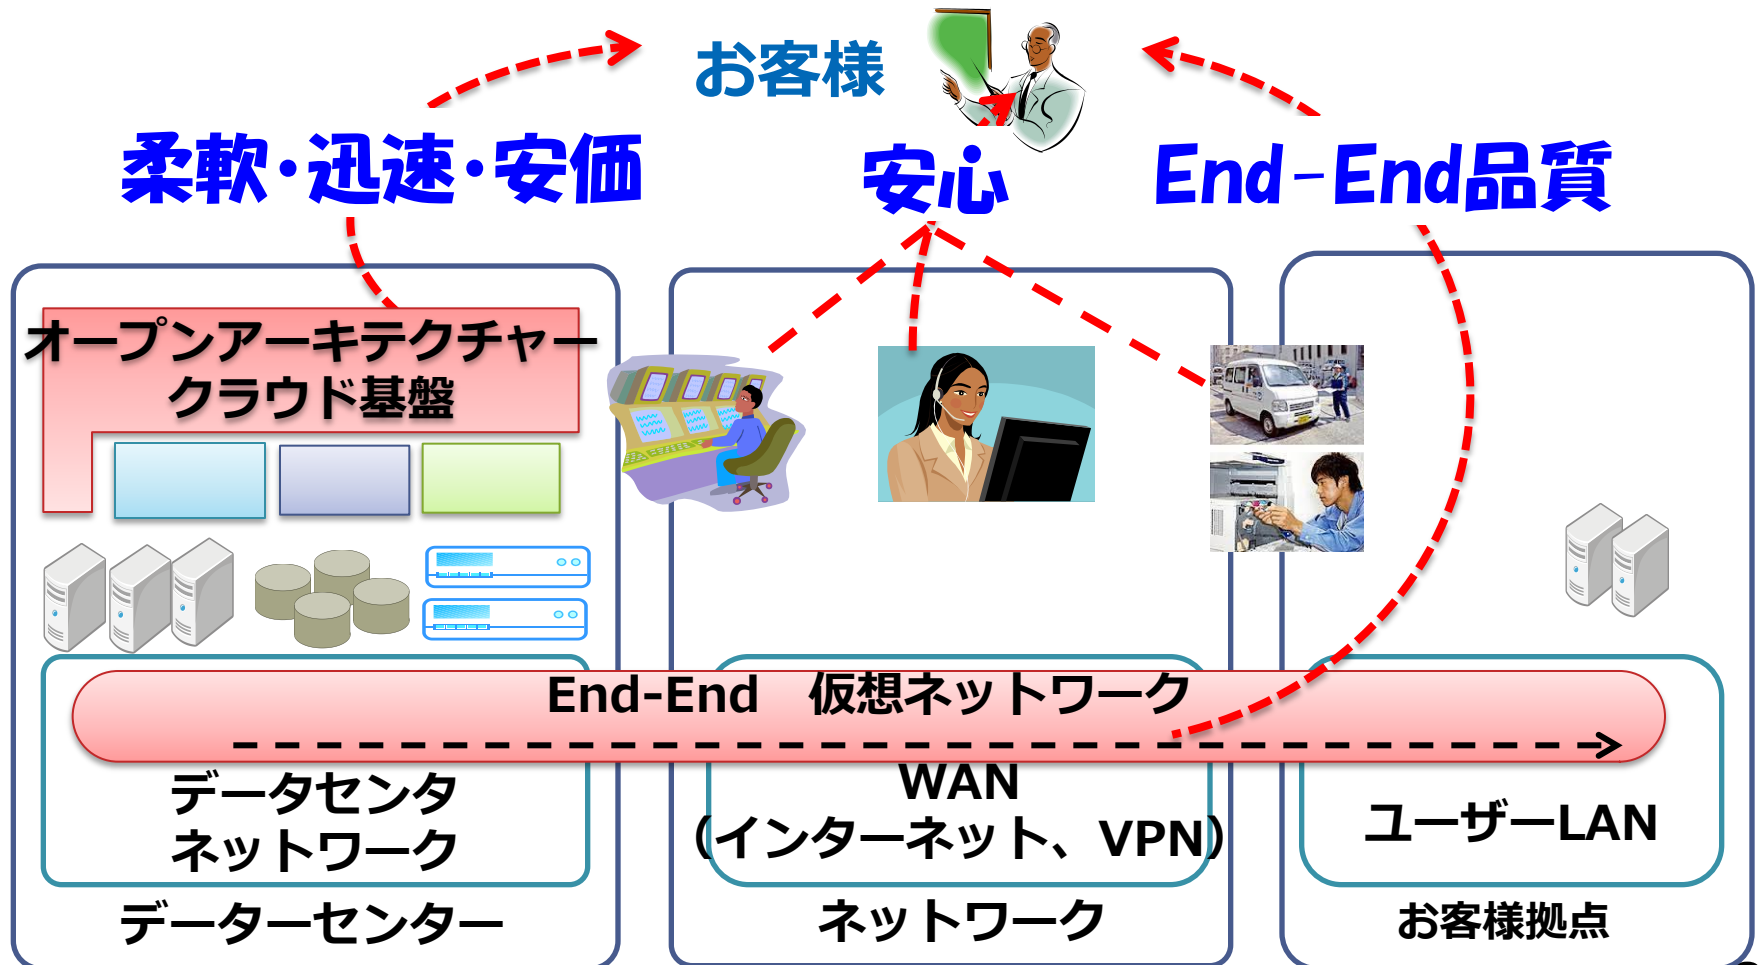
お客様

柔軟・迅速・安価

安心

End-End品質

オープンアーキテクチャー
クラウド基盤

End-End　仮想ネットワーク

データセンタ
ネットワーク

WAN
(インターネット、VPN)

ユーザーLAN

データーセンター

ネットワーク

お客様拠点